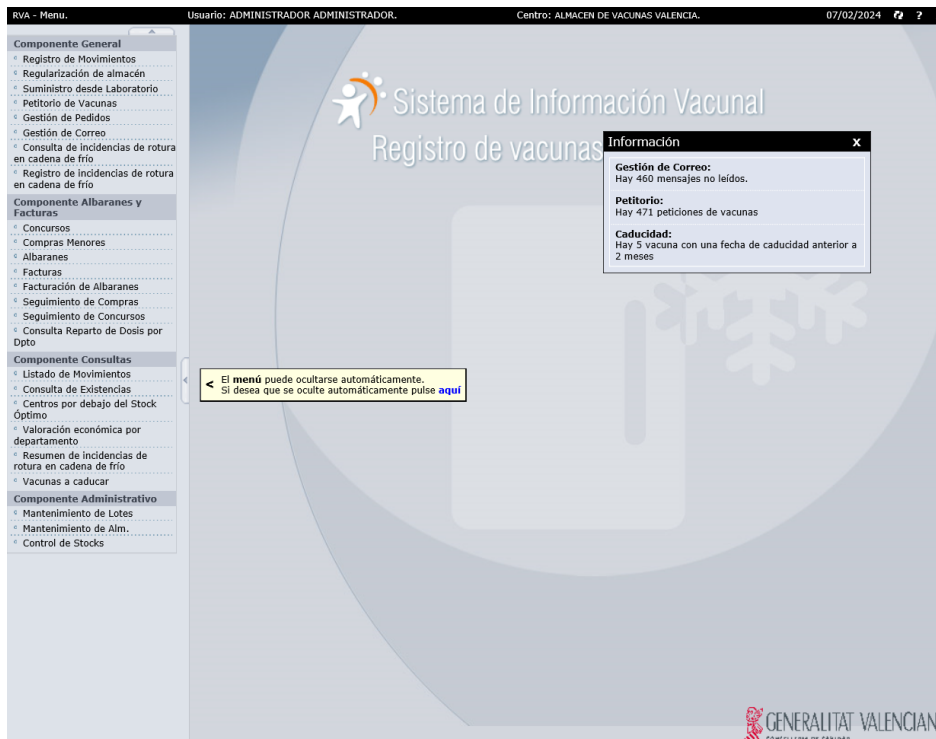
RVA - Menu. Usuario: ADMINISTRADOR ADMINISTRADOR. Centro: ALMACEN DE VACUNAS VALENCIA. 07/02/2024 ?

Componente General
Registro de Movimientos
Regularización de almacén
Suministro desde Laboratorio
Petitorio de Vacunas
Gestión de Pedidos
Gestión de Correo
Consulta de incidencias de rotura en cadena de frío
Registro de incidencias de rotura en cadena de frío
Componente Albaranes y Facturas
Concursos
Compras Menores
Albaranes
Facturas
Facturación de Albaranes
Seguimiento de Compras
Seguimiento de Concursos
Consulta Reparto de Dosis por Dpto
Componente Consultas
Listado de Movimientos
Consulta de Existencias
Centros por debajo del Stock Óptimo
Valoración económica por departamento
Resumen de incidencias de rotura en cadena de frío
Vacunas a caducar
Componente Administrativo
Mantenimiento de Lotes
Mantenimiento de Alm.
Control de Stocks

Sistema de Información Vacunal
Registro de vacunas

Información x
Gestión de Correo:
Hay 460 mensajes no leídos.
Petitorio:
Hay 471 peticiones de vacunas
Caducidad:
Hay 5 vacuna con una fecha de caducidad anterior a 2 meses

< El menú puede ocultarse automáticamente.
Si desea que se oculte automáticamente pulse aquí

GENERALITAT VALENCIAN